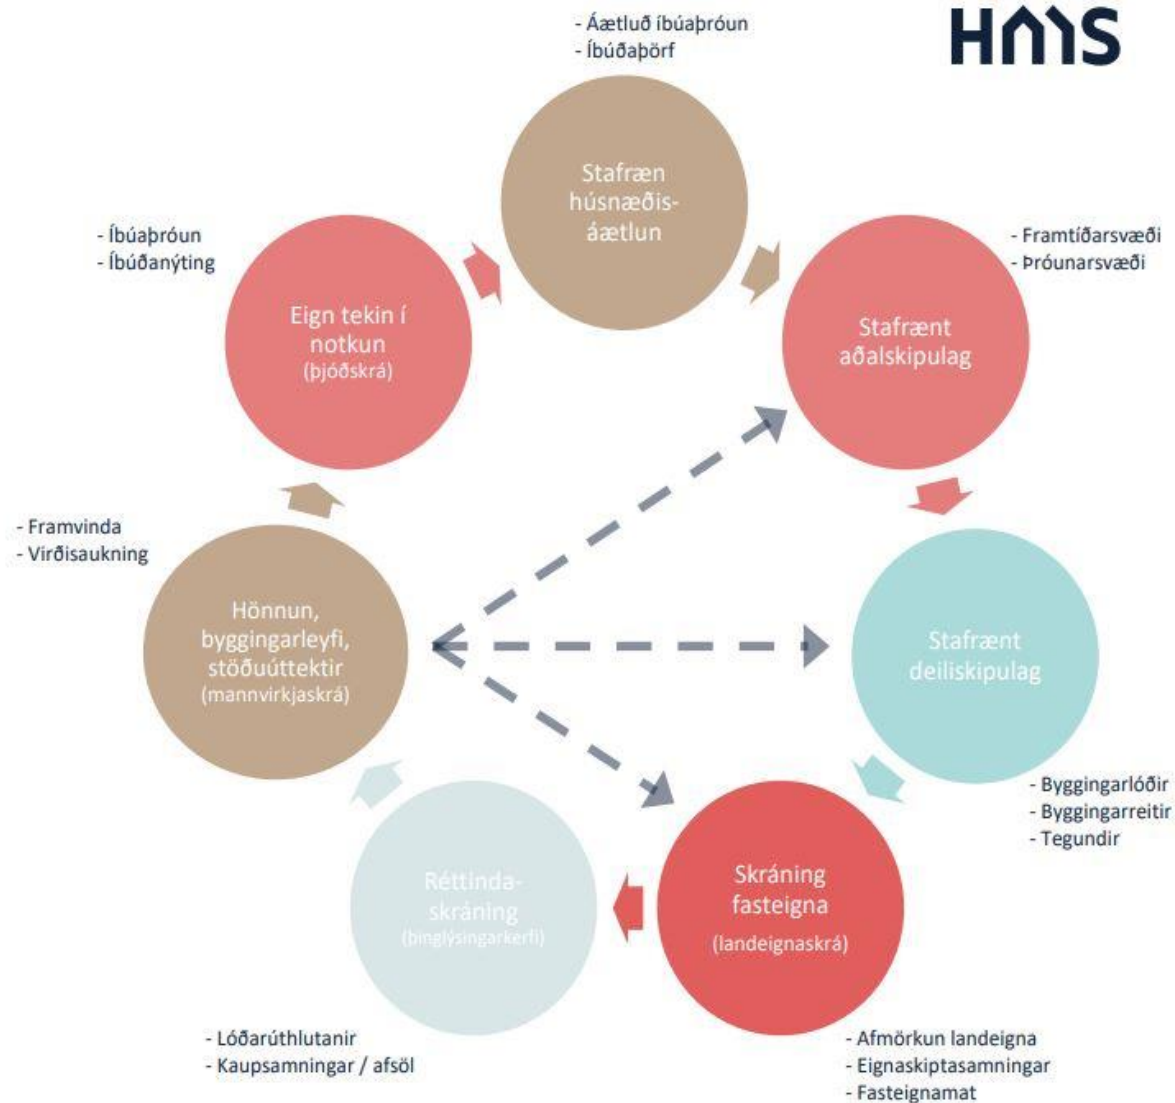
HMS

- Áætluð íbúaþróun
- Íbúðaþörf

Stafræn húsnæðis-áætlun

- Framtíðarsvæði
- Þróunarsvæði

Stafrænt aðalskipulag

Stafrænt deiliskipulag

- Byggingarlóðir
- Byggingarreitir
- Tegundir

Skráning fasteigna (landeignaskrá)

- Afmörkun landeigna
- Eignaskiptasamningar
- Fasteignamat

Réttinda-skráning (þinglýsingarkerfi)

- Lóðarúthlutanir
- Kaupsamningar / afsöl

Hönnun, byggingarleyfi, stöðuúttektir (mannvirkjaskrá)

- Framvinda
- Virðisaukning

Eign tekin í notkun (þjóðskrá)

- Íbúaþróun
- Íbúðanýting